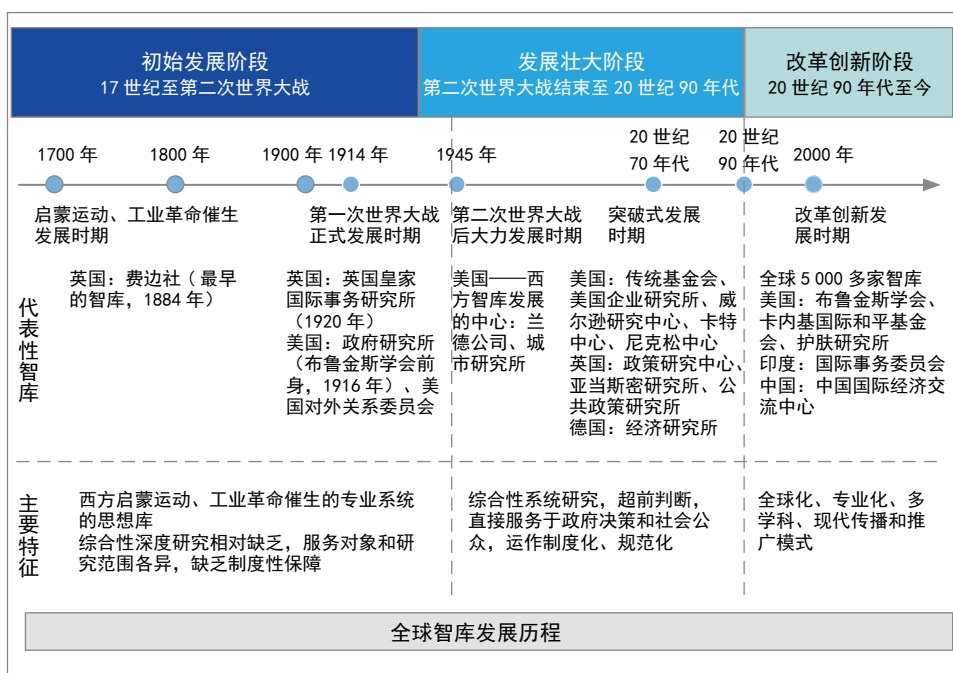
初始发展阶段
17 世纪至第二次世界大战

发展壮大阶段
第二次世界大战结束至 20 世纪 90 年代

改革创新阶段
20 世纪 90 年代至今

1700 年　1800 年　1900 年　1914 年　1945 年　20 世纪 70 年代　20 世纪 90 年代　2000 年

启蒙运动、工业革命催生发展时期

第一次世界大战正式发展时期

第二次世界大战后大力发展时期

突破式发展时期

改革创新发展时期

代表性智库

英国：费边社（最早的智库，1884 年）

英国：英国皇家国际事务研究所（1920 年）
美国：政府研究所（布鲁金斯学会前身，1916 年）、美国对外关系委员会

美国——西方智库发展的中心：兰德公司、城市研究所

美国：传统基金会、美国企业研究所、威尔逊研究中心、卡特中心、尼克松中心
英国：政策研究中心、亚当斯密研究所、公共政策研究所
德国：经济研究所

全球 5 000 多家智库
美国：布鲁金斯学会、卡内基国际和平基金会、护肤研究所
印度：国际事务委员会
中国：中国国际经济交流中心

主要特征

西方启蒙运动、工业革命催生的专业系统的思想库
综合性深度研究相对缺乏，服务对象和研究范围各异，缺乏制度性保障

综合性系统研究，超前判断，直接服务于政府决策和社会公众，运作制度化、规范化

全球化、专业化、多学科、现代传播和推广模式

全球智库发展历程